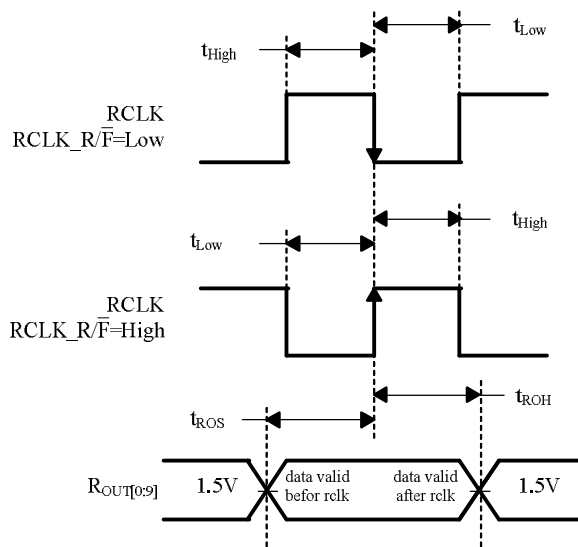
$t_{Low}$

$t_{High}$

RCLK
RCLK_R/$\overline{F}$=Low

$t_{High}$

$t_{Low}$

RCLK
RCLK_R/$\overline{F}$=High

$t_{ROH}$

$t_{ROS}$

$R_{OUT[0:9]}$

1.5V

data valid befor rclk

data valid after rclk

1.5V